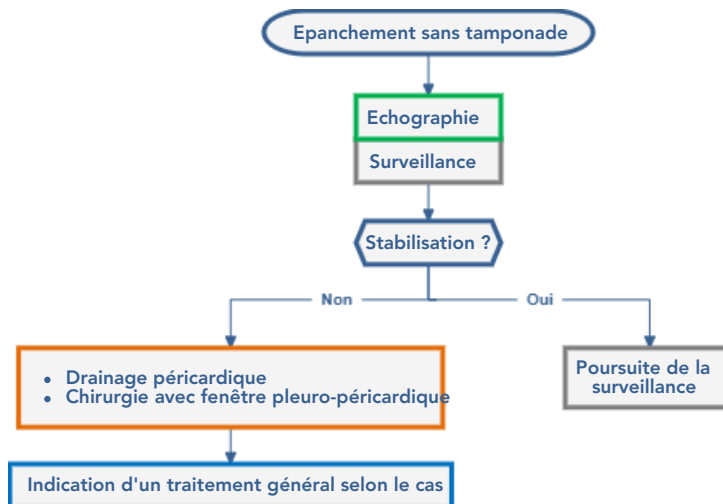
Epanchement sans tamponade

Echographie

Surveillance

Stabilisation ?

Non

Oui

- Drainage péricardique
- Chirurgie avec fenêtre pleuro-péricardique

Poursuite de la surveillance

Indication d'un traitement général selon le cas